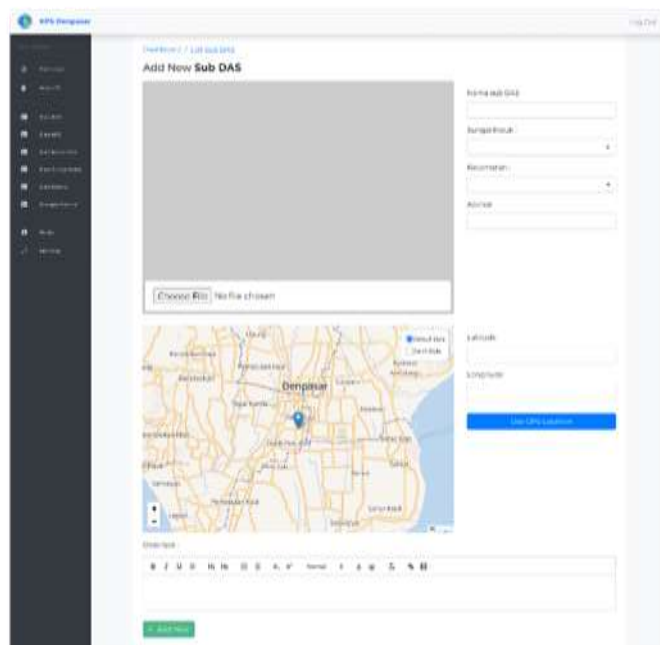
SIPS Denpasar

Log Out

Dashboard / List sub DAS

Add New **Sub DAS**

Choose File No file chosen

Nama sub DAS

Sungai Induk

Kecamatan

Alamat

Denpasar

Latitude

Longitude

Use GPS Location

+
-

Deskripsi

Normal

+ Add New